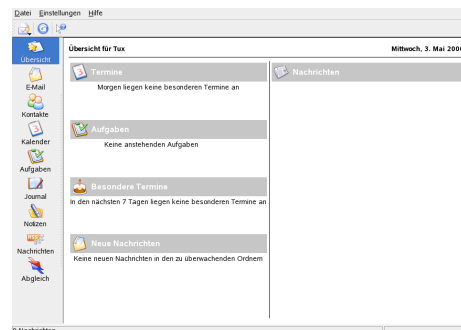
Datei Einstellungen Hilfe

Übersicht
E-Mail
Kontakte
Kalender
Aufgaben
Journal
Notizen
Nachrichten
Abgleich

Übersicht für Tux
Mittwoch, 3. Mai 200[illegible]

Termine
Morgen liegen keine besonderen Termine an

Aufgaben
Keine anstehenden Aufgaben

Besondere Termine
In den nächsten 7 Tagen liegen keine besonderen Termine an

Neue Nachrichten
Keine neuen Nachrichten in den zu überwachenden Ordnern

Nachrichten

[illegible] Nachrichten